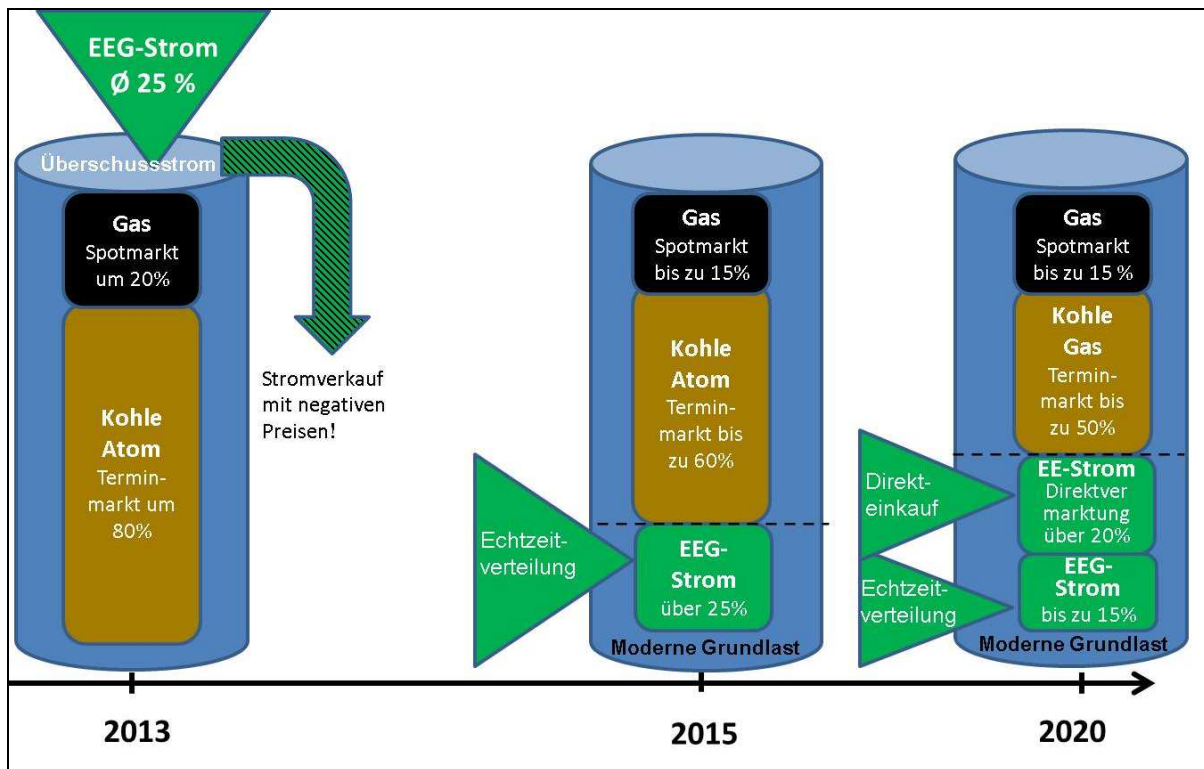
EEG-Strom
Ø 25 %

Überschussstrom

Gas
Spotmarkt
um 20%

Kohle
Atom
Terminmarkt um 80%

Stromverkauf mit negativen Preisen!

Echtzeitverteilung

Gas
Spotmarkt
bis zu 15%

Kohle
Atom
Terminmarkt bis zu 60%

EEG-Strom
über 25%

Moderne Grundlast

Direkteinkauf

Echtzeitverteilung

Gas
Spotmarkt
bis zu 15 %

Kohle
Gas
Terminmarkt bis zu 50%

EE-Strom
Direktvermarktung über 20%

EEG-Strom
bis zu 15%

Moderne Grundlast

2013

2015

2020